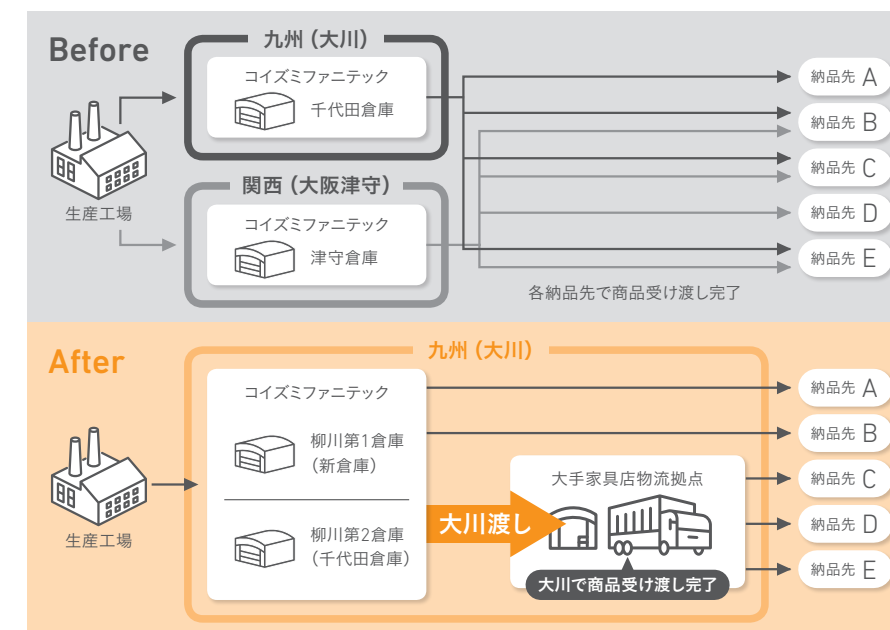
Before

九州（大川）

コイズミファニテック

千代田倉庫

関西（大阪津守）

コイズミファニテック

津守倉庫

生産工場

納品先 A

納品先 B

納品先 C

納品先 D

納品先 E

各納品先で商品受け渡し完了

After

九州（大川）

コイズミファニテック

柳川第1倉庫（新倉庫）

柳川第2倉庫（千代田倉庫）

生産工場

大川渡し

大手家具店物流拠点

大川で商品受け渡し完了

納品先 A

納品先 B

納品先 C

納品先 D

納品先 E